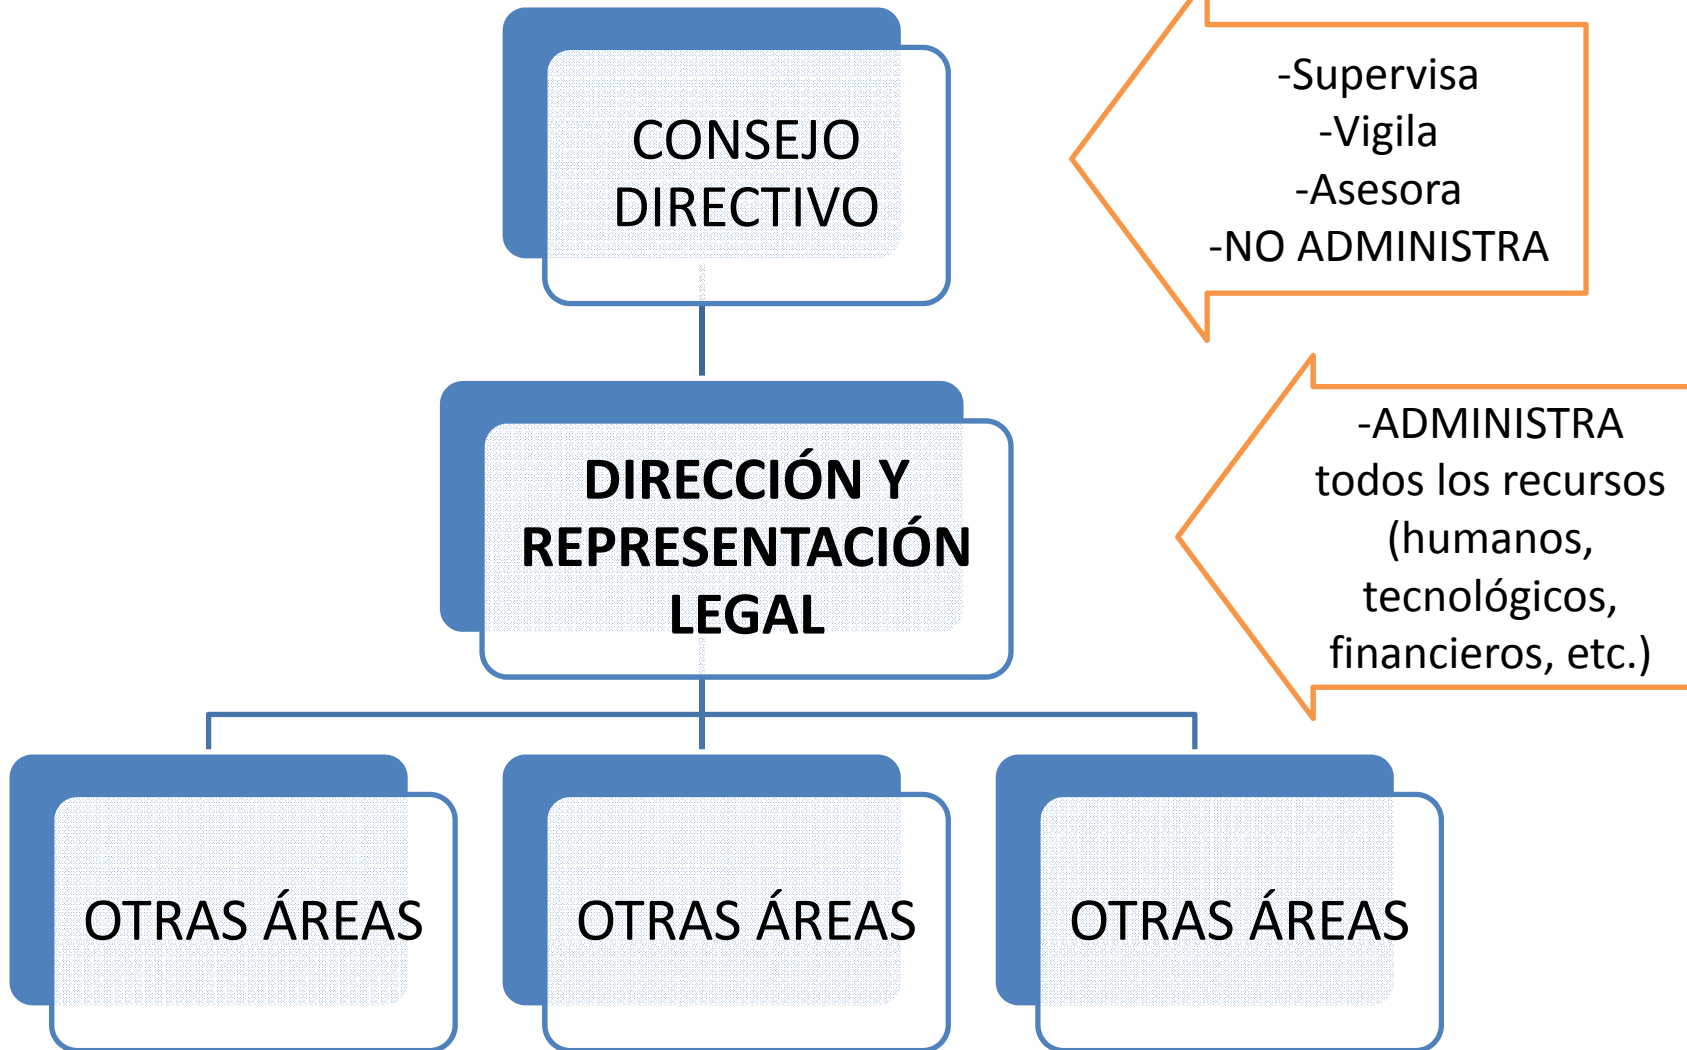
CONSEJO DIRECTIVO

-Supervisa
-Vigila
-Asesora
-NO ADMINISTRA

DIRECCIÓN Y REPRESENTACIÓN LEGAL

-ADMINISTRA todos los recursos (humanos, tecnológicos, financieros, etc.)

OTRAS ÁREAS

OTRAS ÁREAS

OTRAS ÁREAS